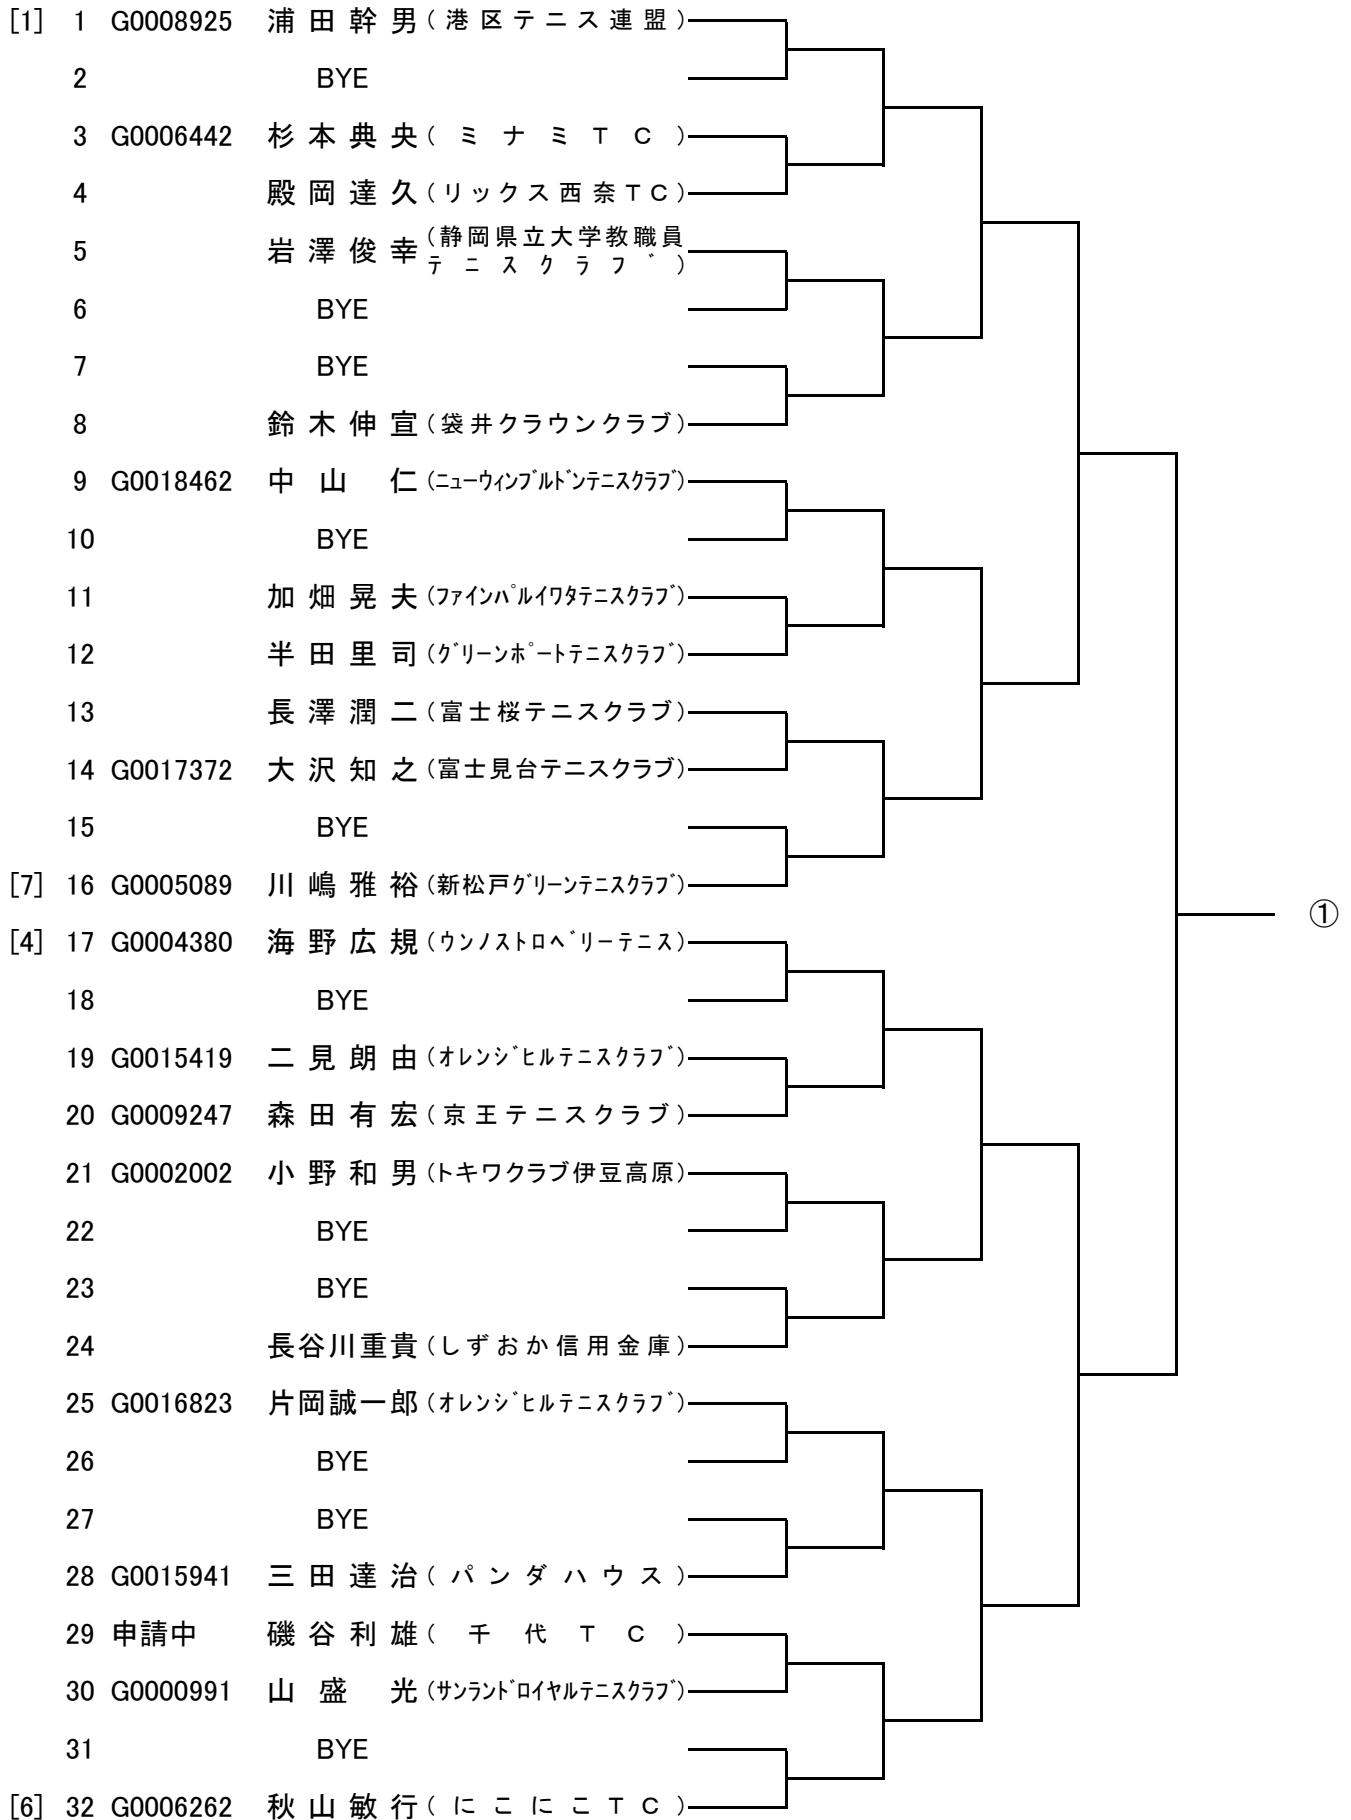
[1] 1 G0008925 浦田幹男(港区テニス連盟)
2 BYE
3 G0006442 杉本典央(ミナミTC)
4 殿岡達久(リックス西奈TC)
5 岩澤俊幸(静岡県立大学教職員テニスクラブ)
6 BYE
7 BYE
8 鈴木伸宣(袋井クラウンクラブ)
9 G0018462 中山 仁(ニューウィンブルドンテニスクラブ)
10 BYE
11 加畑晃夫(ファインパルイワタテニスクラブ)
12 半田里司(グリーンポートテニスクラブ)
13 長澤潤二(富士桜テニスクラブ)
14 G0017372 大沢知之(富士見台テニスクラブ)
15 BYE
[7] 16 G0005089 川嶋雅裕(新松戸グリーンテニスクラブ)
[4] 17 G0004380 海野広規(ウンノストロベリーテニス)
18 BYE
19 G0015419 二見朗由(オレンジヒルテニスクラブ)
20 G0009247 森田有宏(京王テニスクラブ)
21 G0002002 小野和男(トキワクラブ伊豆高原)
22 BYE
23 BYE
24 長谷川重貴(しずおか信用金庫)
25 G0016823 片岡誠一郎(オレンジヒルテニスクラブ)
26 BYE
27 BYE
28 G0015941 三田達治(パンダハウス)
29 申請中 磯谷利雄(千代TC)
30 G0000991 山盛 光(サンランドロイヤルテニスクラブ)
31 BYE
[6] 32 G0006262 秋山敏行(にこにこTC)

①